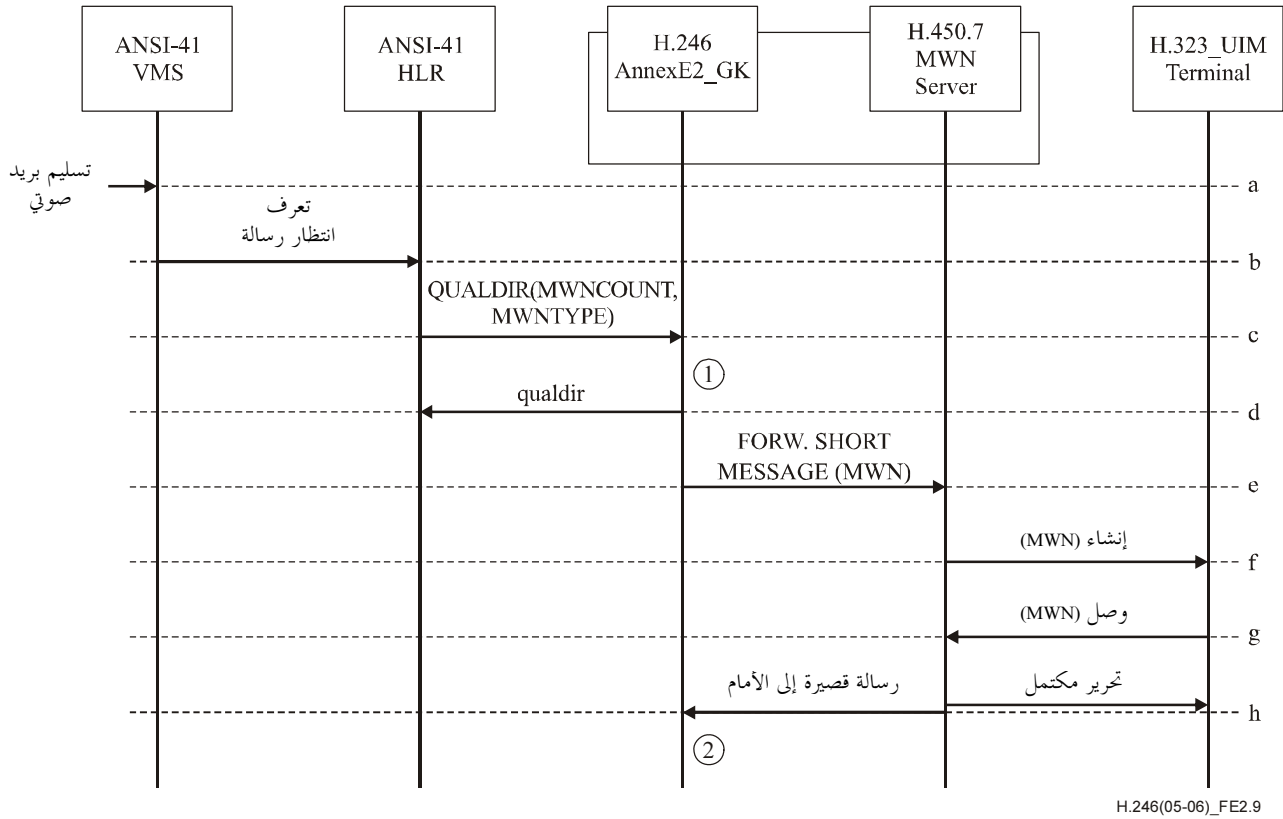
ANSI-41 VMS

ANSI-41 HLR

H.246 AnnexE2_GK

H.450.7 MWN Server

H.323_UIM Terminal

تسليم بريد صوتي

a

تعرف انتظار رسالة

b

QUALDIR(MWNCOUNT, MWNTYPE)

c

1

qualdir

d

FORW. SHORT MESSAGE (MWN)

e

إنشاء (MWN)

f

وصل (MWN)

g

رسالة قصيرة إلى الأمام

تحرير مكتمل

h

2

H.246(05-06)_FE2.9